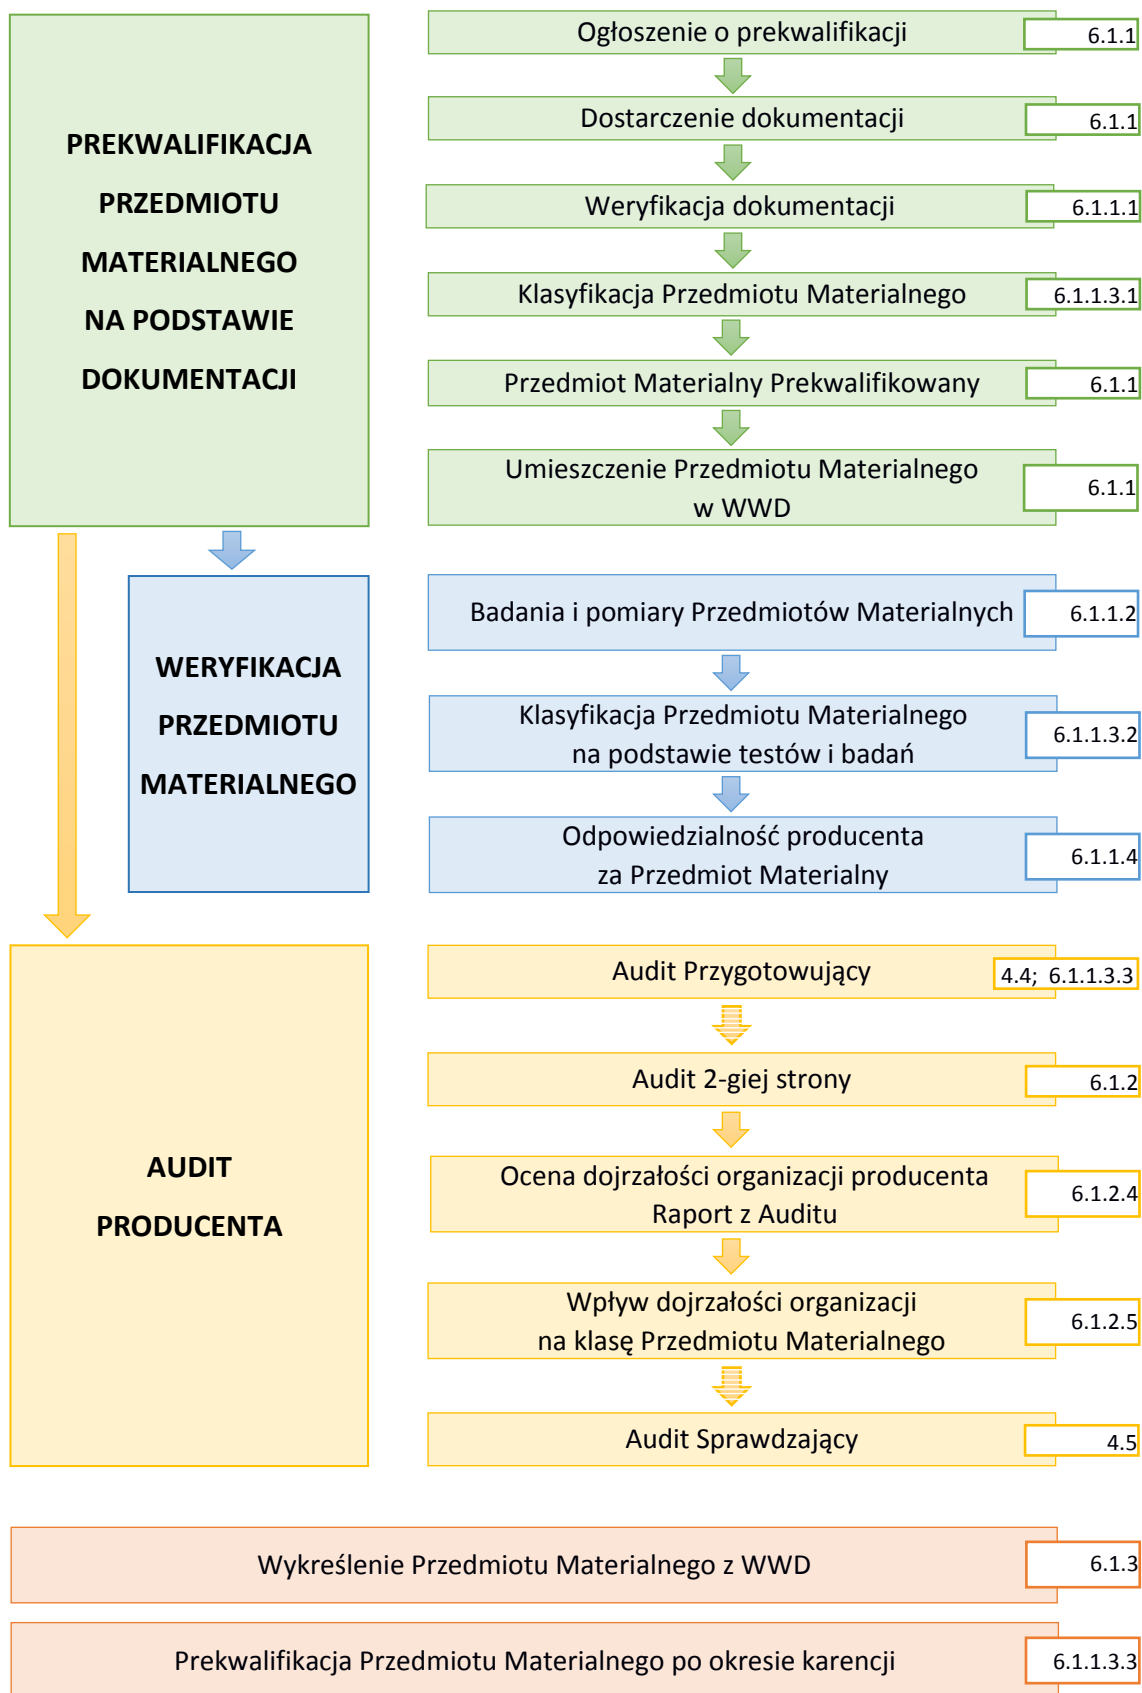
PREKWALIFIKACJA PRZEDMIOTU MATERIALNEGO NA PODSTAWIE DOKUMENTACJI

Ogłoszenie o prekwalifikacji
6.1.1

Dostarczenie dokumentacji
6.1.1

Weryfikacja dokumentacji
6.1.1.1

Klasyfikacja Przedmiotu Materialnego
6.1.1.3.1

Przedmiot Materialny Prekwalifikowany
6.1.1

Umieszczenie Przedmiotu Materialnego w WWD
6.1.1

WERYFIKACJA PRZEDMIOTU MATERIALNEGO

Badania i pomiary Przedmiotów Materialnych
6.1.1.2

Klasyfikacja Przedmiotu Materialnego na podstawie testów i badań
6.1.1.3.2

Odpowiedzialność producenta za Przedmiot Materialny
6.1.1.4

AUDIT PRODUCENTA

Audit Przygotowujący
4.4; 6.1.1.3.3

Audit 2-giej strony
6.1.2

Ocena dojrzałości organizacji producenta Raport z Auditu
6.1.2.4

Wpływ dojrzałości organizacji na klasę Przedmiotu Materialnego
6.1.2.5

Audit Sprawdzający
4.5

Wykreślenie Przedmiotu Materialnego z WWD
6.1.3

Prekwalifikacja Przedmiotu Materialnego po okresie karencji
6.1.1.3.3